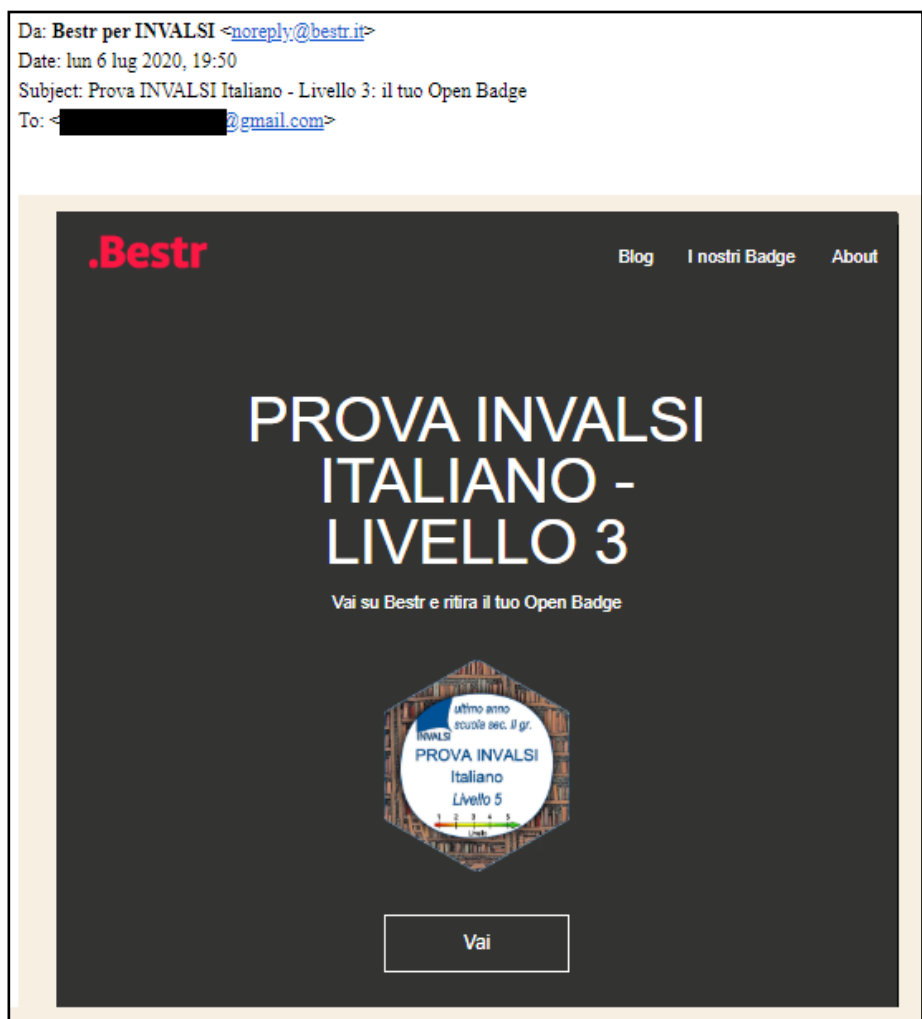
Da: **Bestr per INVALSI** <noreply@bestr.it>
Date: lun 6 lug 2020, 19:50
Subject: Prova INVALSI Italiano - Livello 3: il tuo Open Badge
To: <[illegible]@gmail.com>

.Bestr

Blog I nostri Badge About

PROVA INVALSI ITALIANO - LIVELLO 3

Vai su Bestr e ritira il tuo Open Badge

INVALSI
ultimo anno scuola sec. II gr.
PROVA INVALSI
Italiano
Livello 5
1 2 3 4 5
Livello

Vai